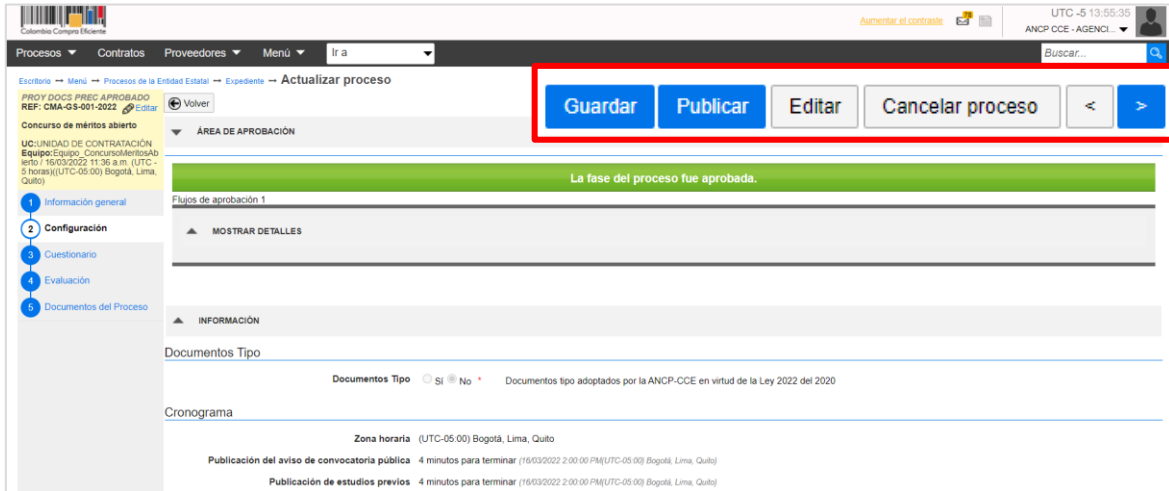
Colombia Compra Eficiente

Aumentar el contraste 79

UTC -5 13:55:35
ANCP CCE - AGENCI...

Procesos Contratos Proveedores Menú Ir a

Buscar...

Escritorio → Menú → Procesos de la Entidad Estatal → Expediente → Actualizar proceso

PROY DOCS PREC APROBADO
REF: CMA-GS-001-2022 Editar

Concurso de méritos abierto

UC:UNIDAD DE CONTRATACIÓN
Equipo:Equipo_ConcursoMeritosAbierto / 16/03/2022 11:36 a.m. (UTC -5 horas)((UTC-05:00) Bogotá, Lima, Quito)

1 Información general
2 Configuración
3 Cuestionario
4 Evaluación
5 Documentos del Proceso

Volver

Guardar Publicar Editar Cancelar proceso < >

ÁREA DE APROBACIÓN

La fase del proceso fue aprobada.

Flujos de aprobación 1

MOSTRAR DETALLES

INFORMACIÓN

Documentos Tipo

Documentos Tipo Sí No * Documentos tipo adoptados por la ANCP-CCE en virtud de la Ley 2022 del 2020

Cronograma

Zona horaria (UTC-05:00) Bogotá, Lima, Quito

Publicación del aviso de convocatoria pública 4 minutos para terminar (16/03/2022 2:00:00 PM(UTC-05:00) Bogotá, Lima, Quito)

Publicación de estudios previos 4 minutos para terminar (16/03/2022 2:00:00 PM(UTC-05:00) Bogotá, Lima, Quito)